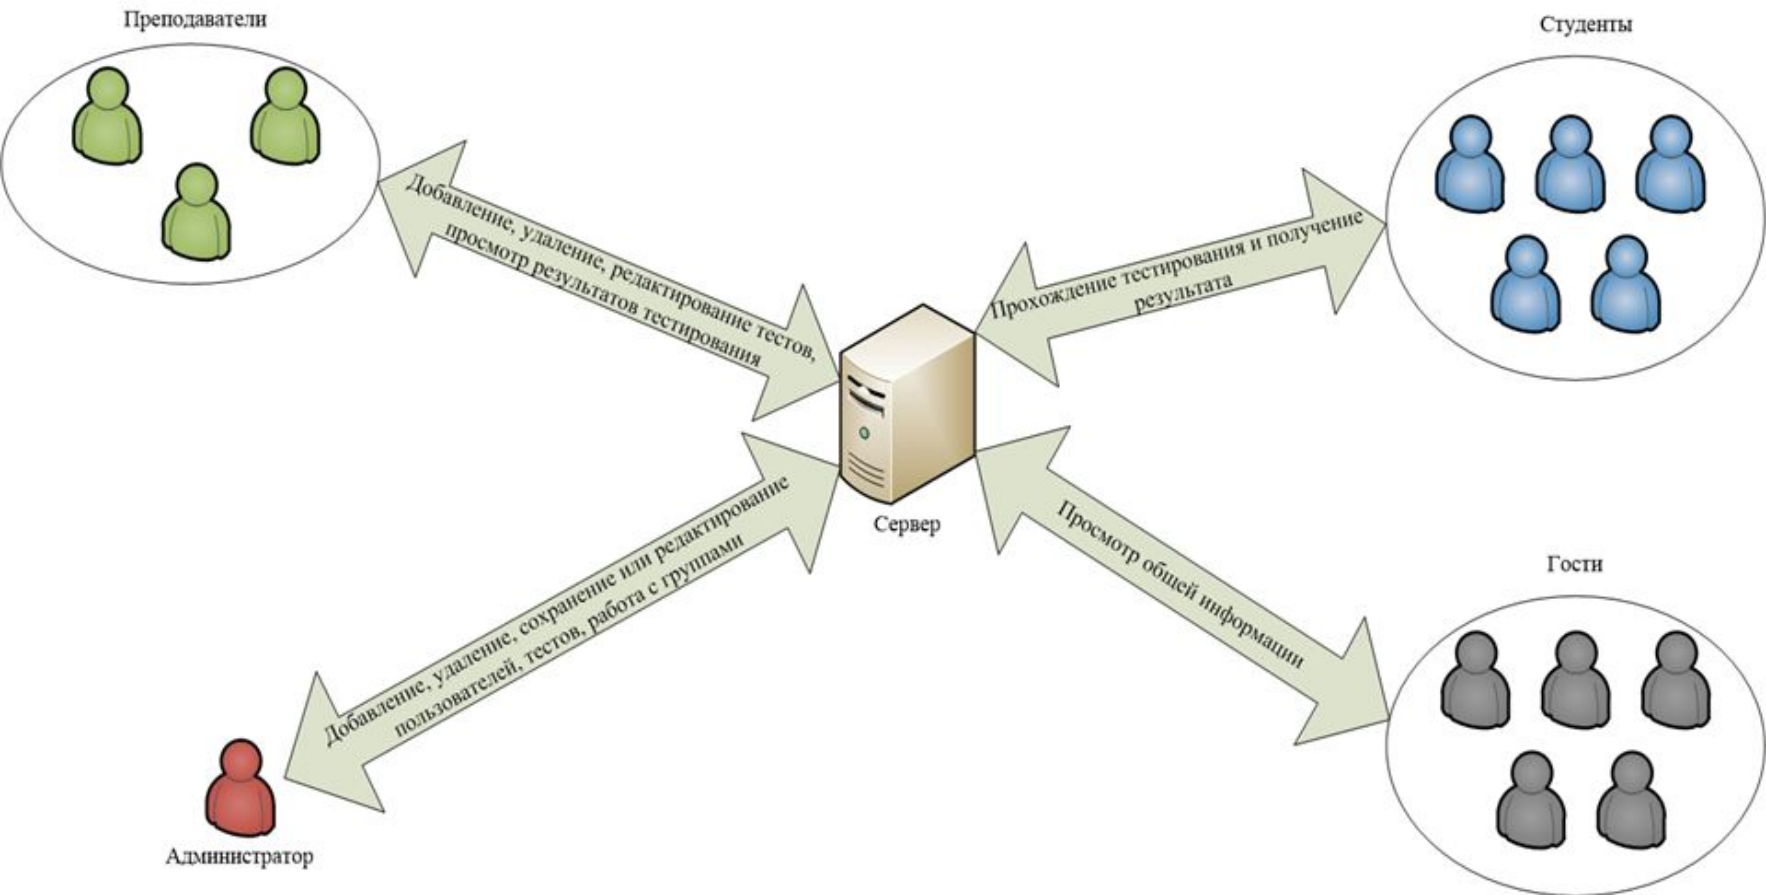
Преподаватели

Студенты

Добавление, удаление, редактирование тестов, просмотр результатов тестирования

Прохождение тестирования и получение результата

Сервер

Добавление, удаление, сохранение или редактирование пользователей, тестов, работа с группами

Просмотр общей информации

Гости

Администратор